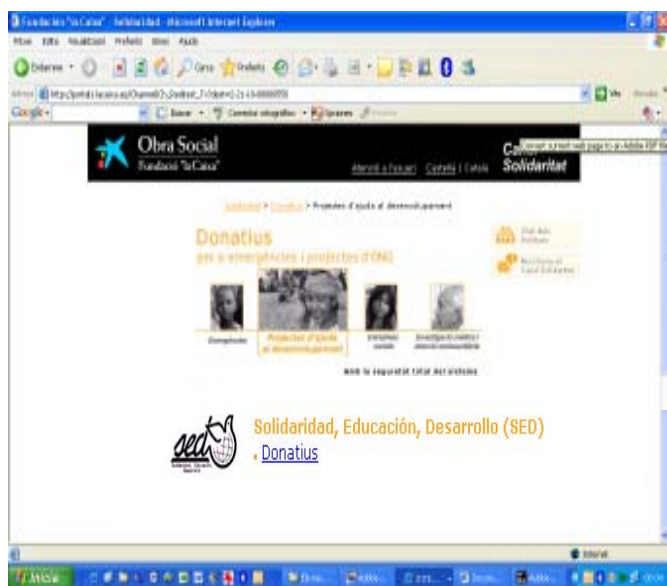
Fundación "la Caixa" - Solidaridad - Microsoft Internet Explorer

Archivo Edición Visualizar Favoritos Herramientas Ayuda

Obra Social
Fundació "la Caixa"

Atenció a l'usuari Castellà | Català Solidaritat

Solidaritat > Donatius > Projectes d'ajuda al desenvolupament

Donatius
per a emergències i projectes d'ONG

Projectes d'ajuda al desenvolupament

Amb la seguretat total del sistema

Solidaridad, Educación, Desarrollo (SED)
. Donatius

Internet

Inicio